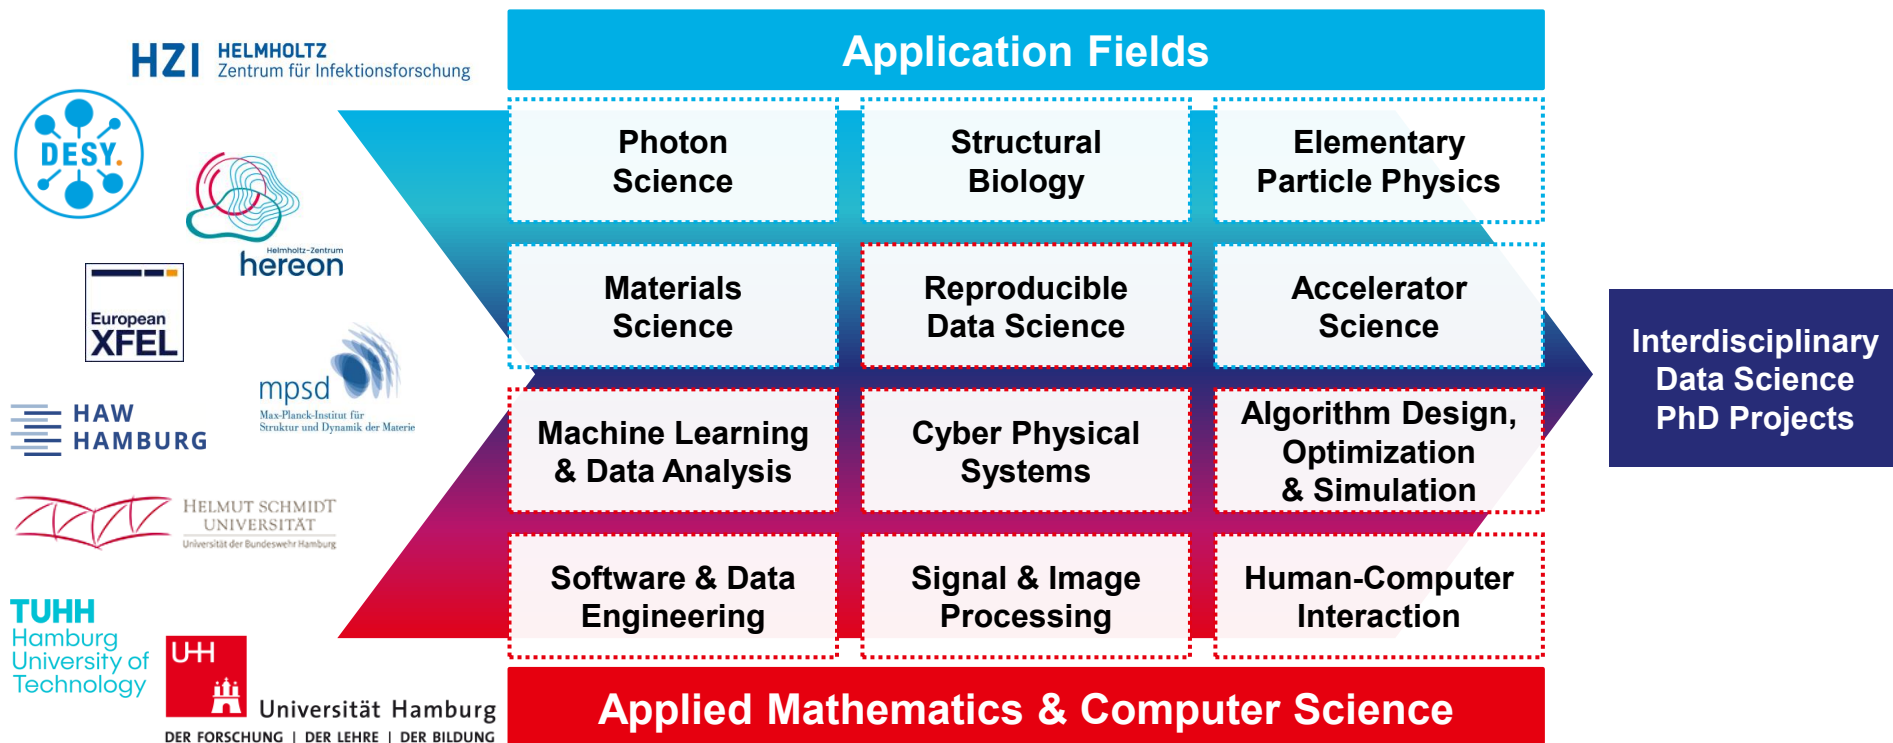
HZI HELMHOLTZ Zentrum für Infektionsforschung

DESY.

Helmholtz-Zentrum hereon

European XFEL

mpsd Max-Planck-Institut für Struktur und Dynamik der Materie

HAW HAMBURG

HELMUT SCHMIDT UNIVERSITÄT Universität der Bundeswehr Hamburg

TUHH Hamburg University of Technology

UH Universität Hamburg DER FORSCHUNG | DER LEHRE | DER BILDUNG

Application Fields

| Photon Science | Structural Biology | Elementary Particle Physics |
|---|---|---|
| Materials Science | Reproducible Data Science | Accelerator Science |
| Machine Learning & Data Analysis | Cyber Physical Systems | Algorithm Design, Optimization & Simulation |
| Software & Data Engineering | Signal & Image Processing | Human-Computer Interaction |

Applied Mathematics & Computer Science

Interdisciplinary Data Science PhD Projects